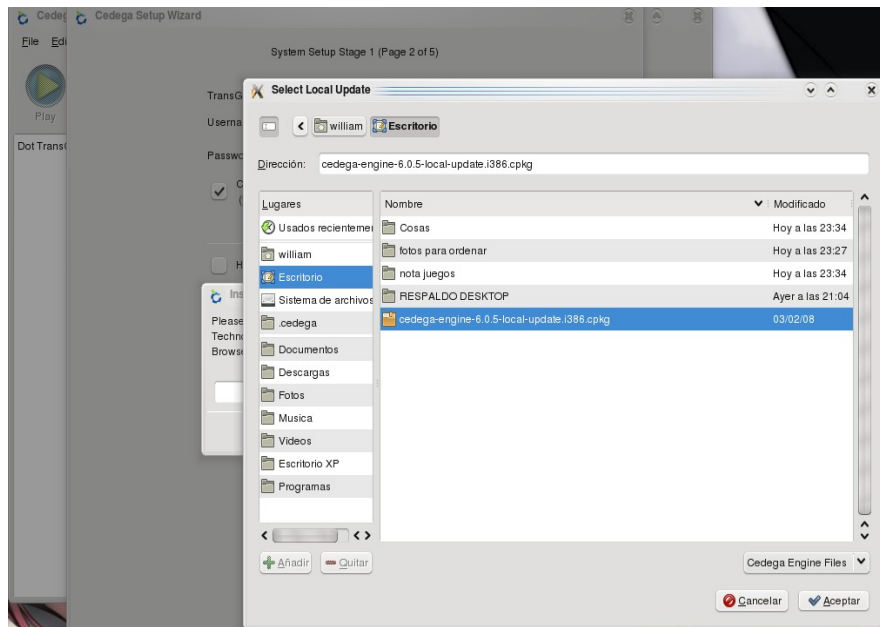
Cedeg Cedega Setup Wizard

File Edi

Play

Dot Trans

System Setup Stage 1 (Page 2 of 5)

TransG

Userna

Passwo

C

H

Ins

Please

Techn

Brows

Select Local Update

william Escritorio

Dirección: cedega-engine-6.0.5-local-update.i386.cpkg

| Lugares |
|---|
| Usados recientemen |
| william |
| Escritorio |
| Sistema de archivos |
| .cedega |
| Documentos |
| Descargas |
| Fotos |
| Musica |
| Videos |
| Escritorio XP |
| Programas |

| Nombre | Modificado |
|---|---|
| Cosas | Hoy a las 23:34 |
| fotos para ordenar | Hoy a las 23:27 |
| nota juegos | Hoy a las 23:34 |
| RESPALDO DESKTOP | Ayer a las 21:04 |
| cedega-engine-6.0.5-local-update.i386.cpkg | 03/02/08 |

Añadir Quitar

Cedega Engine Files

Cancelar Aceptar